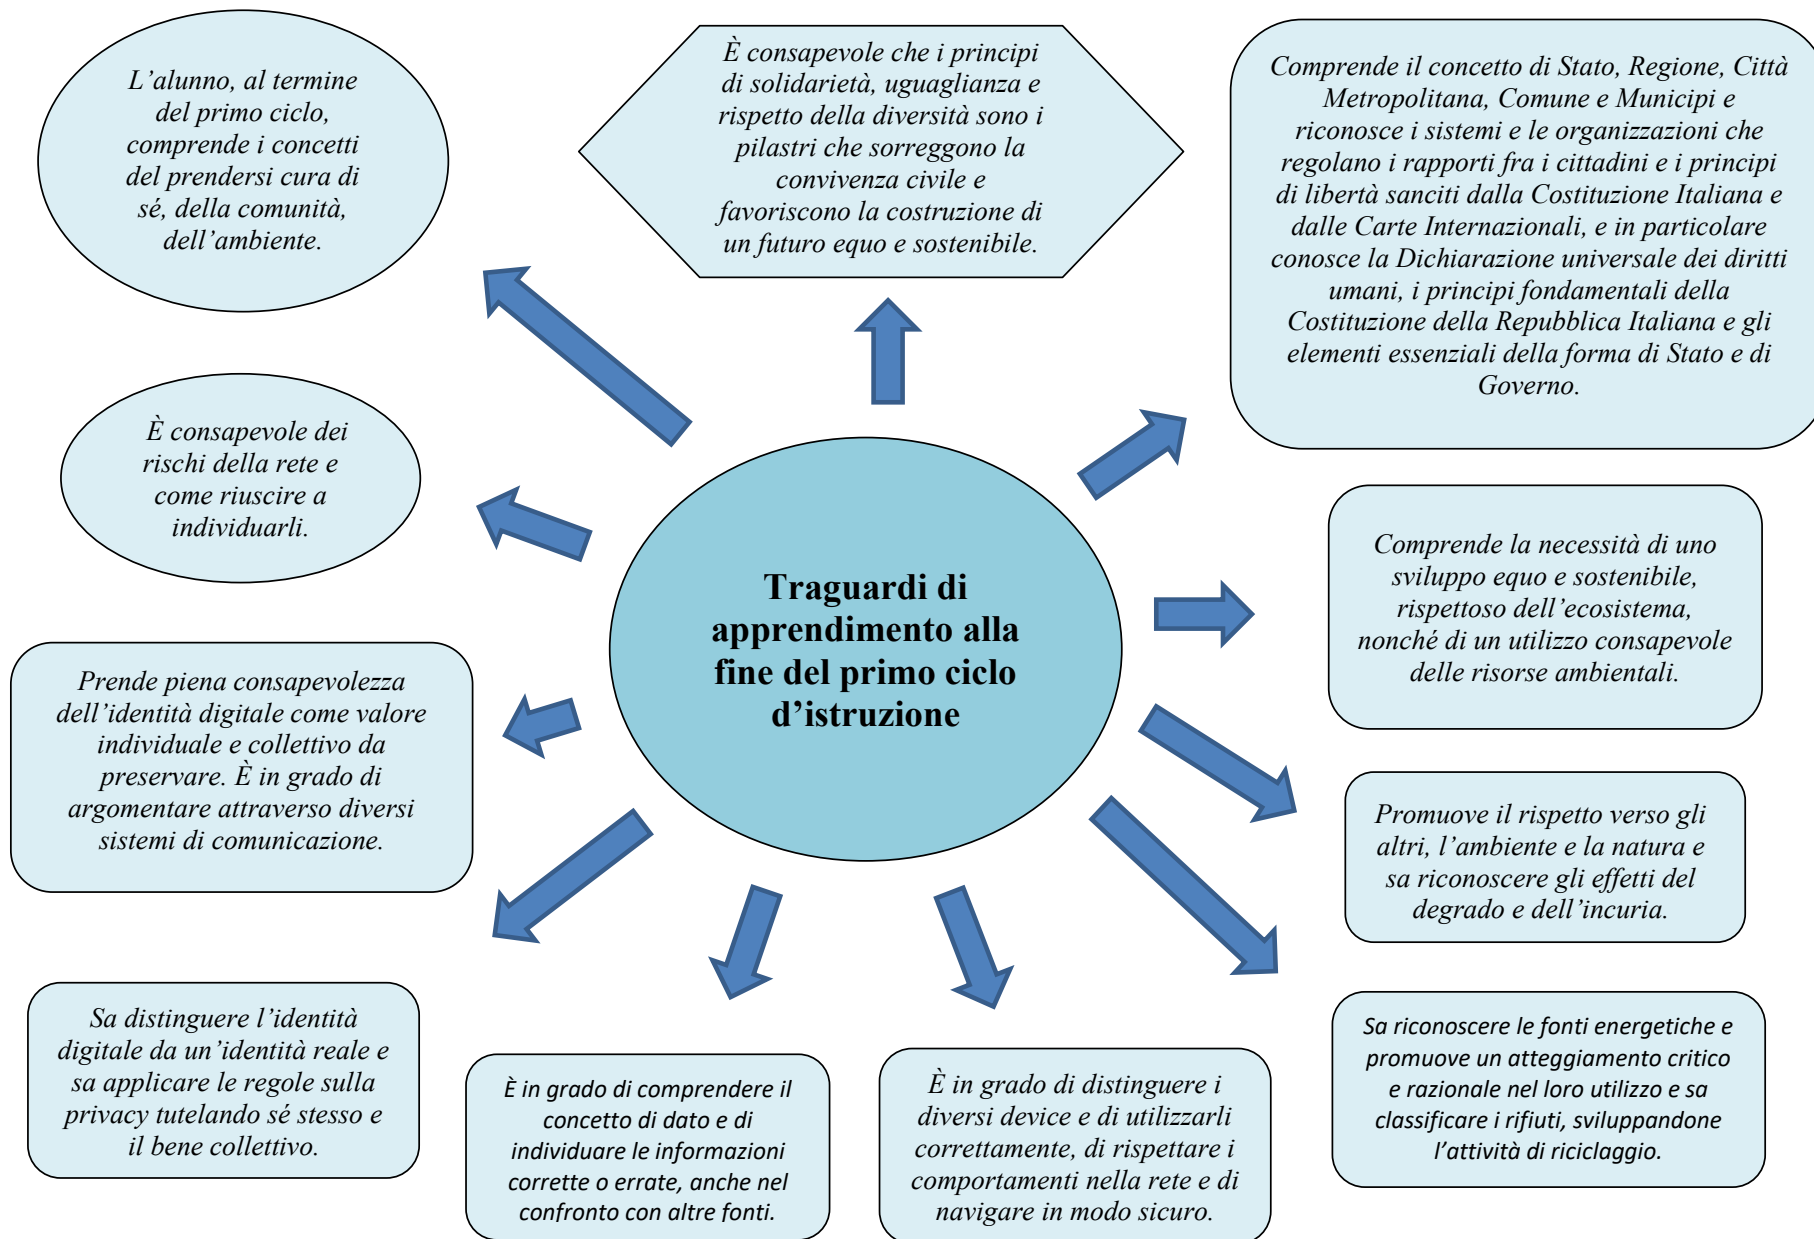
Traguardi di apprendimento alla fine del primo ciclo d'istruzione

L'alunno, al termine del primo ciclo, comprende i concetti del prendersi cura di sé, della comunità, dell'ambiente.

È consapevole che i principi di solidarietà, uguaglianza e rispetto della diversità sono i pilastri che sorreggono la convivenza civile e favoriscono la costruzione di un futuro equo e sostenibile.

Comprende il concetto di Stato, Regione, Città Metropolitana, Comune e Municipi e riconosce i sistemi e le organizzazioni che regolano i rapporti fra i cittadini e i principi di libertà sanciti dalla Costituzione Italiana e dalle Carte Internazionali, e in particolare conosce la Dichiarazione universale dei diritti umani, i principi fondamentali della Costituzione della Repubblica Italiana e gli elementi essenziali della forma di Stato e di Governo.

È consapevole dei rischi della rete e come riuscire a individuarli.

Comprende la necessità di uno sviluppo equo e sostenibile, rispettoso dell'ecosistema, nonché di un utilizzo consapevole delle risorse ambientali.

Prende piena consapevolezza dell'identità digitale come valore individuale e collettivo da preservare. È in grado di argomentare attraverso diversi sistemi di comunicazione.

Promuove il rispetto verso gli altri, l'ambiente e la natura e sa riconoscere gli effetti del degrado e dell'incuria.

Sa distinguere l'identità digitale da un'identità reale e sa applicare le regole sulla privacy tutelando sé stesso e il bene collettivo.

È in grado di comprendere il concetto di dato e di individuare le informazioni corrette o errate, anche nel confronto con altre fonti.

È in grado di distinguere i diversi device e di utilizzarli correttamente, di rispettare i comportamenti nella rete e di navigare in modo sicuro.

Sa riconoscere le fonti energetiche e promuove un atteggiamento critico e razionale nel loro utilizzo e sa classificare i rifiuti, sviluppandone l'attività di riciclaggio.